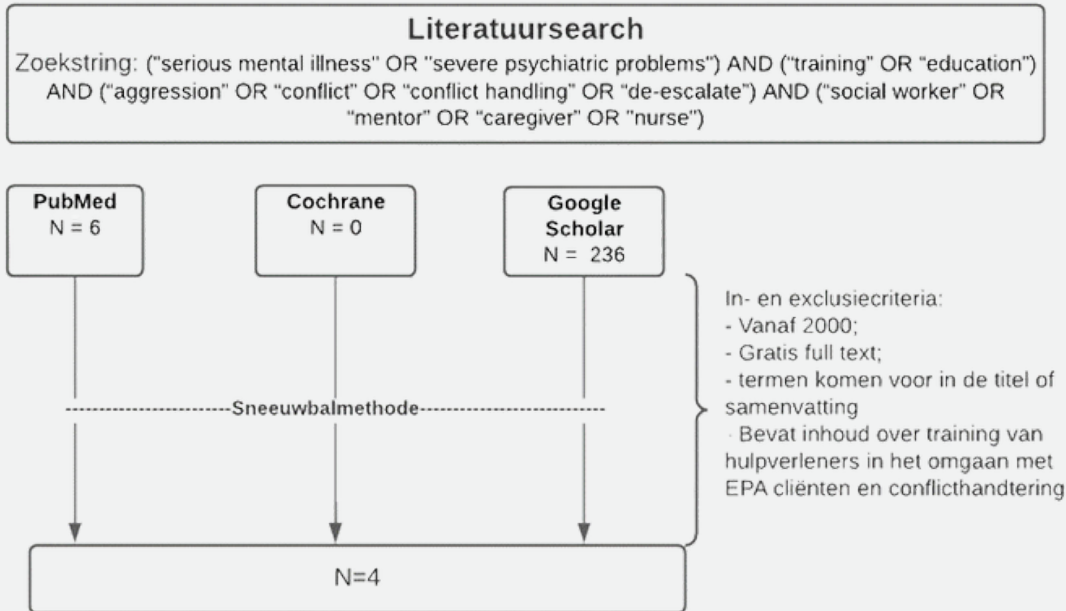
Literatuursearch

Zoekstring: ("serious mental illness" OR "severe psychiatric problems") AND ("training" OR "education") AND ("aggression" OR "conflict" OR "conflict handling" OR "de-escalate") AND ("social worker" OR "mentor" OR "caregiver" OR "nurse")

PubMed
N = 6

Cochrane
N = 0

Google Scholar
N = 236

In- en exclusiecriteria:
- Vanaf 2000;
- Gratis full text;
- termen komen voor in de titel of samenvatting
- Bevat inhoud over training van hulpverleners in het omgaan met EPA cliënten en conflicthandtering

Sneeuwbalmethode

N=4